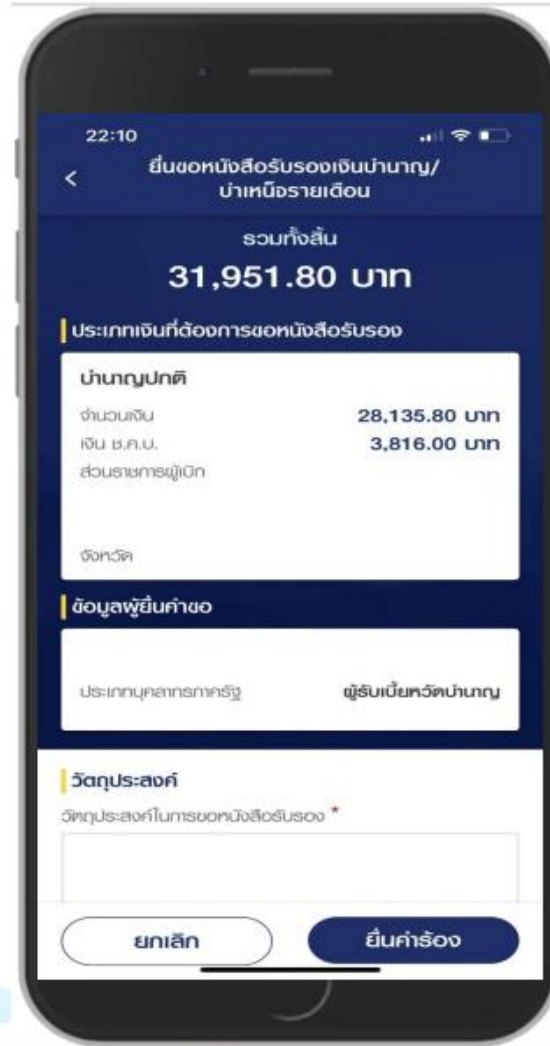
22:10

ยื่นขอหนังสือรับรองเงินบำนาญ/บำเหน็จรายเดือน

รวมทั้งสิ้น

31,951.80 บาท

ประเภทเงินที่ต้องการขอหนังสือรับรอง

บำนาญปกติ

จำนวนเงิน 28,135.80 บาท

เงิน ช.ค.บ. 3,816.00 บาท

ส่วนราชการผู้เบิก

จังหวัด

ข้อมูลผู้ยื่นคำขอ

ประเภทบุคลากรภาครัฐ ผู้รับเบี้ยหวัดบำนาญ

วัตถุประสงค์

วัตถุประสงค์ในการขอหนังสือรับรอง *

ยกเลิก

ยื่นคำร้อง